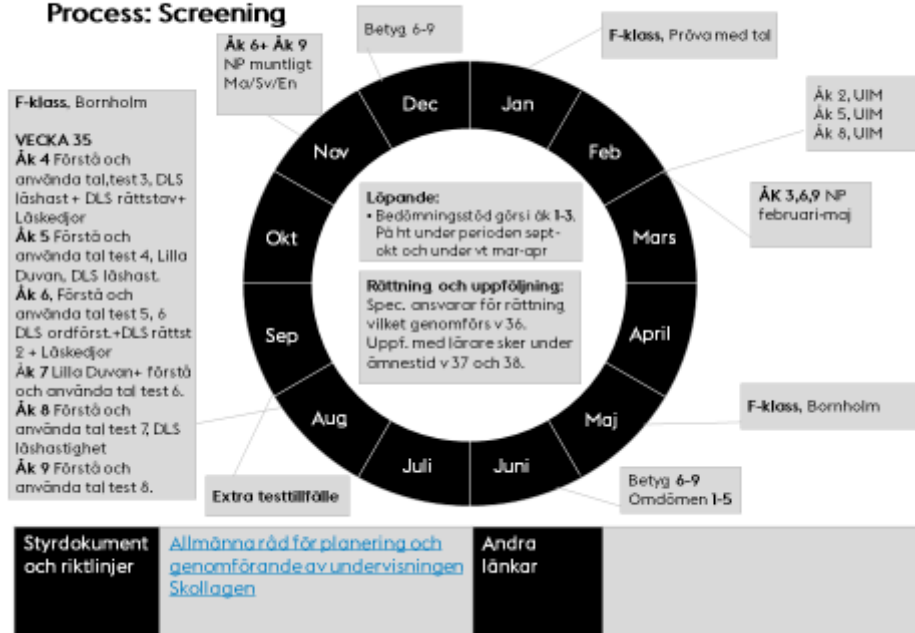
Process: Screening

Betyg 6-9

Åk 6+ Åk 9
NP muntligt
Ma/Sv/En

F-klass, Pröva med tal

Åk 2, UIM
Åk 5, UIM
Åk 8, UIM

ÅK 3,6,9 NP
februari-maj

F-klass, Bornholm

VECKA 35
Åk 4 Förstå och använda tal,test 3, DLS läshast + DLS rättstav+ Läskedjor
Åk 5 Förstå och använda tal test 4, Lilla Duvan, DLS läshast.
Åk 6, Förstå och använda tal test 5, 6 DLS ordförst.+DLS rättst 2 + Läskedjor
Åk 7 Lilla Duvan+ förstå och använda tal test 6.
Åk 8 Förstå och använda tal test 7, DLS läshastighet
Åk 9 Förstå och använda tal test 8.

Dec
Jan
Feb
Mars
April
Maj
Juni
Juli
Aug
Sep
Okt
Nov

Löpande:
• Bedömningsstöd görs i åk 1-3. På ht under perioden sept-okt och under vt mar-apr

Rättning och uppföljning:
Spec. ansvarar för rättning vilket genomförs v 36. Uppf. med lärare sker under ämnestid v 37 och 38.

F-klass, Bornholm

Betyg 6-9
Omdömen 1-5

Extra testtillfälle

Styrdokument och riktlinjer

Allmänna råd för planering och genomförande av undervisningen
Skollagen

Andra länkar